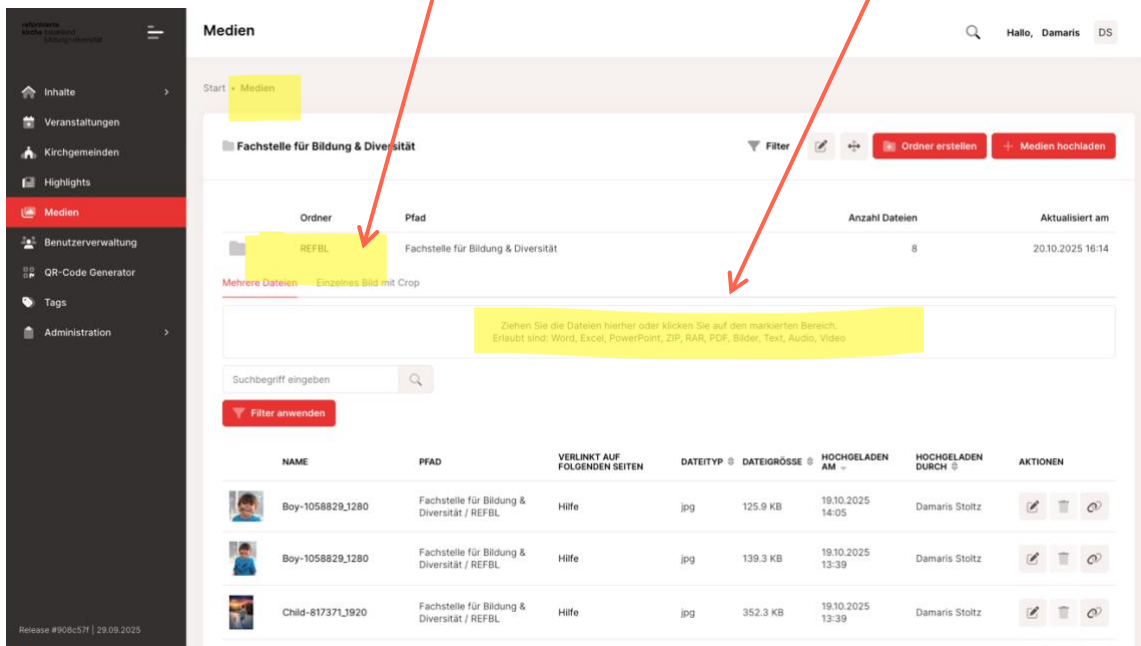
reformierte kirche baselland bildung+diversität

Inhalte
Veranstaltungen
Kirchgemeinden
Highlights
Medien
Benutzerverwaltung
QR-Code Generator
Tags
Administration

Release #908c57f | 29.09.2025

Medien

Hallo, Damaris DS

Start • Medien

Fachstelle für Bildung & Diversität

Filter
Ordner erstellen
Medien hochladen

| Ordner | Pfad | Anzahl Dateien | Aktualisiert am |
|---|---|---|---|
| REFBL | Fachstelle für Bildung & Diversität | 8 | 20.10.2025 16:14 |

Mehrere Dateien Einzelnes Bild mit Crop

Ziehen Sie die Dateien hierher oder klicken Sie auf den markierten Bereich.
Erlaubt sind: Word, Excel, PowerPoint, ZIP, RAR, PDF, Bilder, Text, Audio, Video

Suchbegriff eingeben

Filter anwenden

| | NAME | PFAD | VERLINKT AUF FOLGENDEN SEITEN | DATEITYP | DATEIGRÖSSE | HOCHGELADEN AM | HOCHGELADEN DURCH | AKTIONEN |
|---|---|---|---|---|---|---|---|---|
| | Boy-1058829_1280 | Fachstelle für Bildung & Diversität / REFBL | Hilfe | jpg | 125.9 KB | 19.10.2025 14:05 | Damaris Stoltz | |
| | Boy-1058829_1280 | Fachstelle für Bildung & Diversität / REFBL | Hilfe | jpg | 139.3 KB | 19.10.2025 13:39 | Damaris Stoltz | |
| | Child-817371_1920 | Fachstelle für Bildung & Diversität / REFBL | Hilfe | jpg | 352.3 KB | 19.10.2025 13:39 | Damaris Stoltz | |